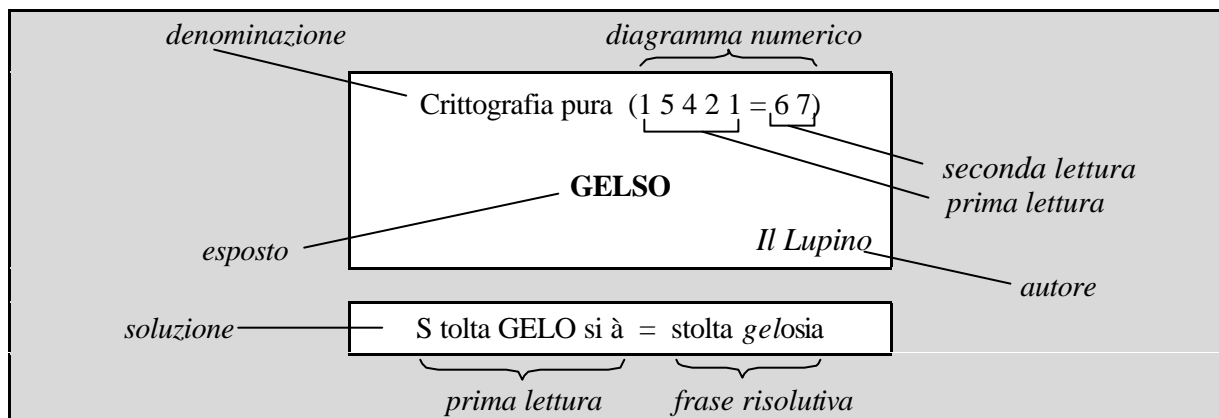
denominazione

diagramma numerico

Crittografia pura (1 5 4 2 1 = 6 7)

seconda lettura

GELSO

prima lettura

esposto

Il Lupino

autore

soluzione

S tolta GELO si à = stolta *gel*osia

prima lettura

frase risolutiva